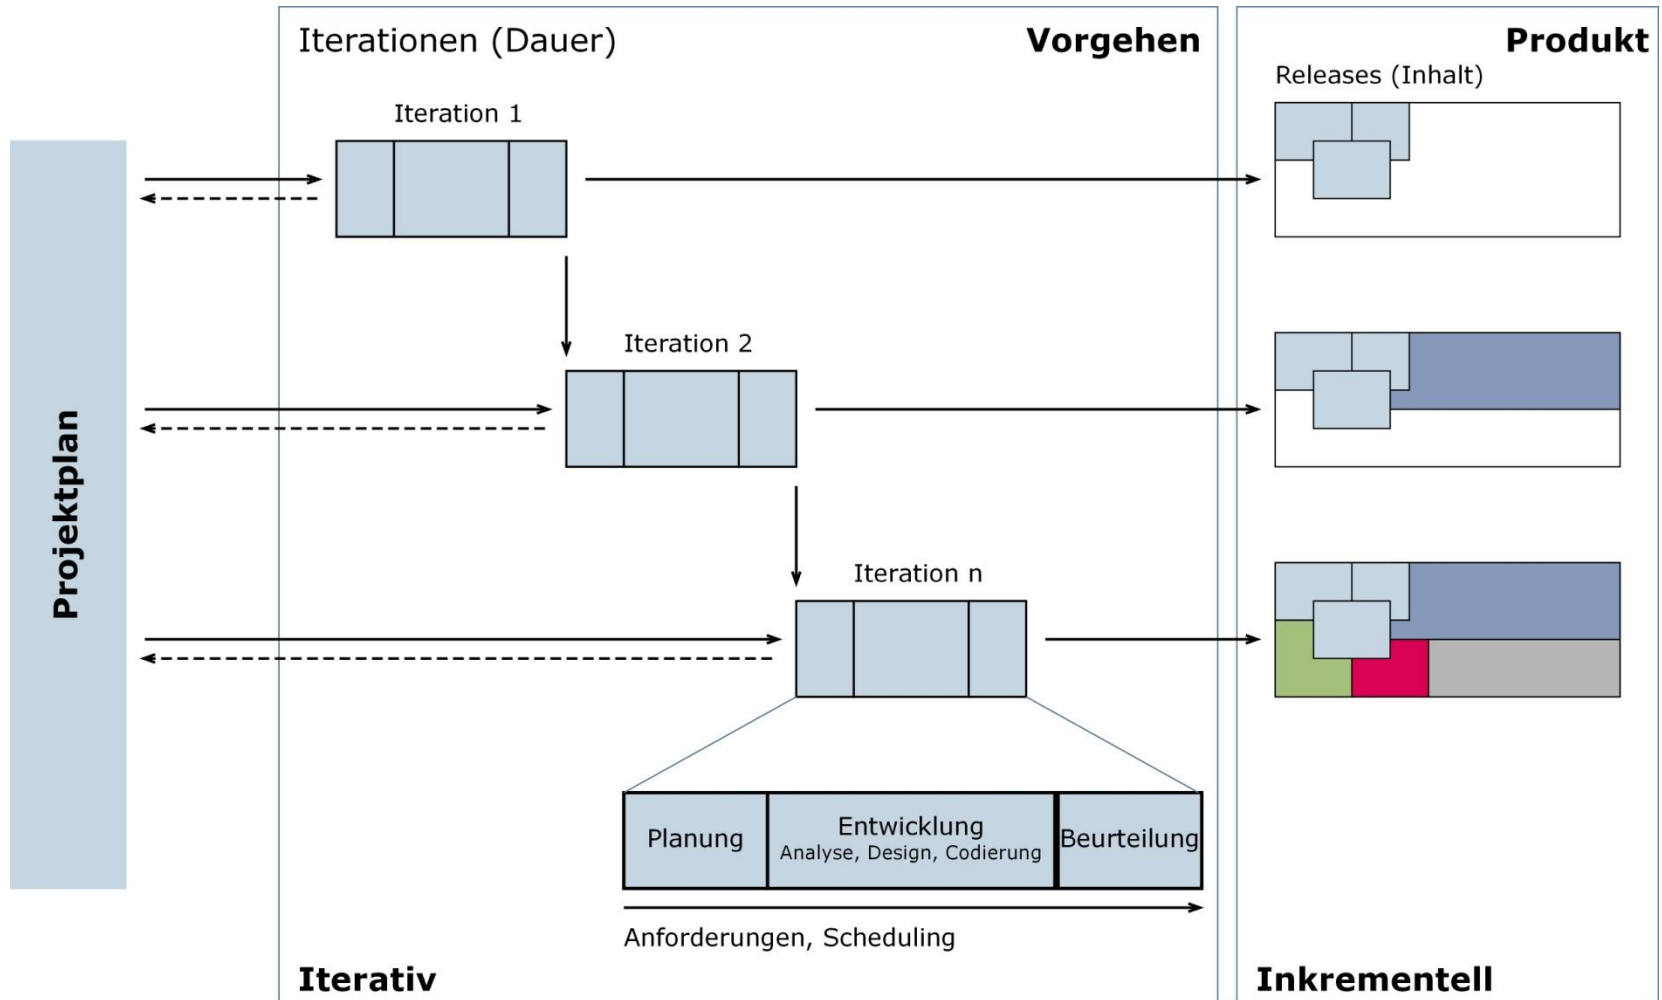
Iterationen (Dauer)

Vorgehen

Produkt

Releases (Inhalt)

Iteration 1

Projektplan

Iteration 2

Iteration n

Planung

Entwicklung
Analyse, Design, Codierung

Beurteilung

Anforderungen, Scheduling

Iterativ

Inkrementell